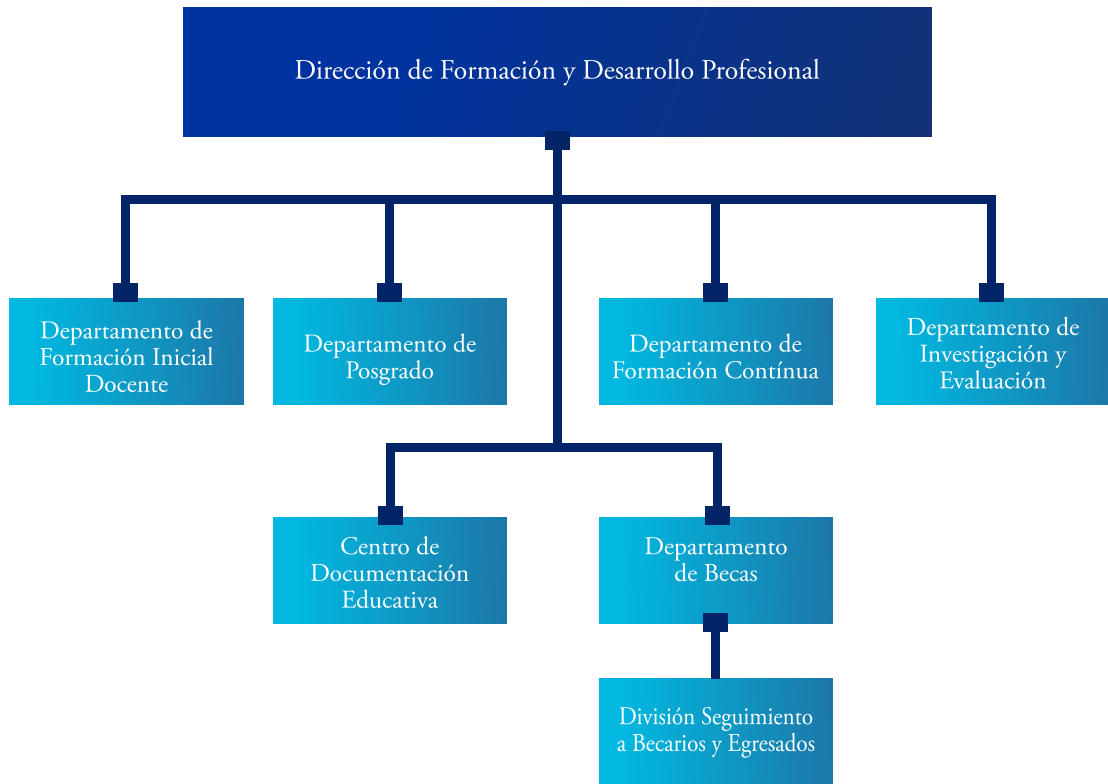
Dirección de Formación y Desarrollo Profesional

Departamento de Formación Inicial Docente

Departamento de Posgrado

Departamento de Formación Contínua

Departamento de Investigación y Evaluación

Centro de Documentación Educativa

Departamento de Becas

División Seguimiento a Becarios y Egresados